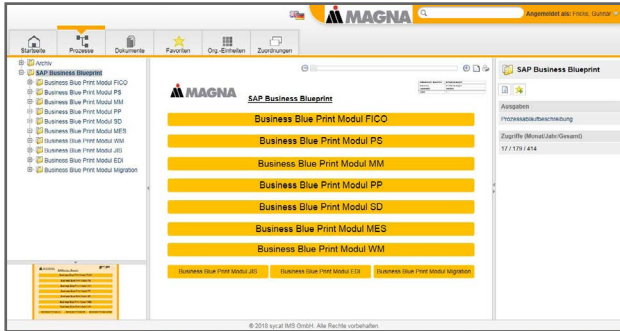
MAGNA

Angemeldet als: Fricke, Gunnar

Startseite
Prozesse
Dokumente
Favoriten
Org.-Einheiten
Zuordnungen

Archiv
SAP Business Blueprint
Business Blue Print Modul FICO
Business Blue Print Modul PS
Business Blue Print Modul MM
Business Blue Print Modul PP
Business Blue Print Modul SD
Business Blue Print Modul MES
Business Blue Print Modul JIS
Business Blue Print Modul WM
Business Blue Print Modul EDI
Business Blue Print Modul Migration

MAGNA
SAP Business Blueprint

Business Blue Print Modul FICO
Business Blue Print Modul PS
Business Blue Print Modul MM
Business Blue Print Modul PP
Business Blue Print Modul SD
Business Blue Print Modul MES
Business Blue Print Modul WM
Business Blue Print Modul JIS
Business Blue Print Modul EDI
Business Blue Print Modul Migration

SAP Business Blueprint
Ausgaben
Prozessablaufbeschreibung
Zugriffe (Monat/Jahr/Gesamt)
17 / 179 / 414

© 2016 sycat IMS GmbH. Alle Rechte vorbehalten.